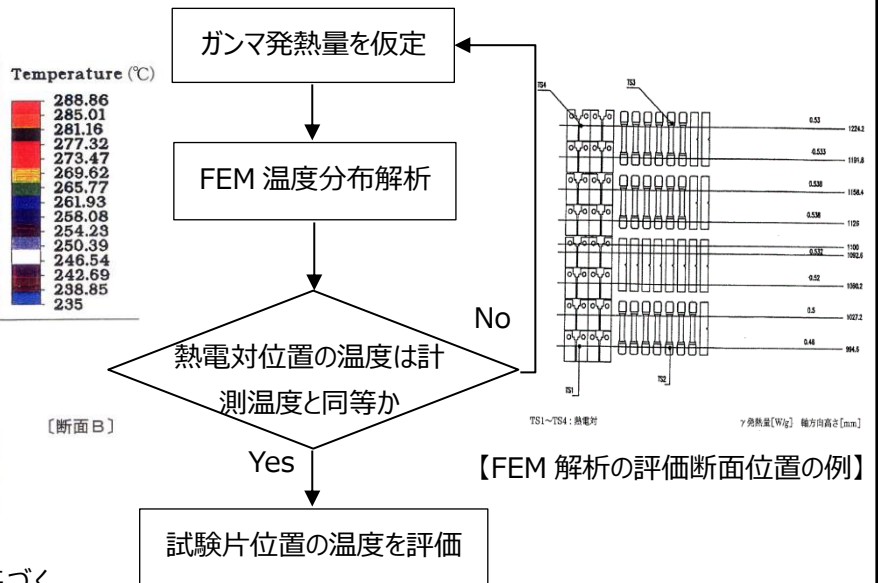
Temperature (℃)
288.86
285.01
281.16
277.32
273.47
269.62
265.77
261.93
258.08
254.23
250.39
246.54
242.69
238.85
235

〔断面B〕

ガンマ発熱量を仮定

FEM 温度分布解析

熱電対位置の温度は計測温度と同等か

No

Yes

試験片位置の温度を評価

TS4
TS3

0.53 1224.2
0.533 1191.8
0.538 1158.4
0.538 1129
0.532 1100
1092.6
0.52 1059.2
0.5 1027.2
0.48 994.5

TS1
TS2

TS1～TS4：熱電対

γ発熱量[W/g] 軸方向高さ[mm]

【FEM 解析の評価断面位置の例】

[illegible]づく